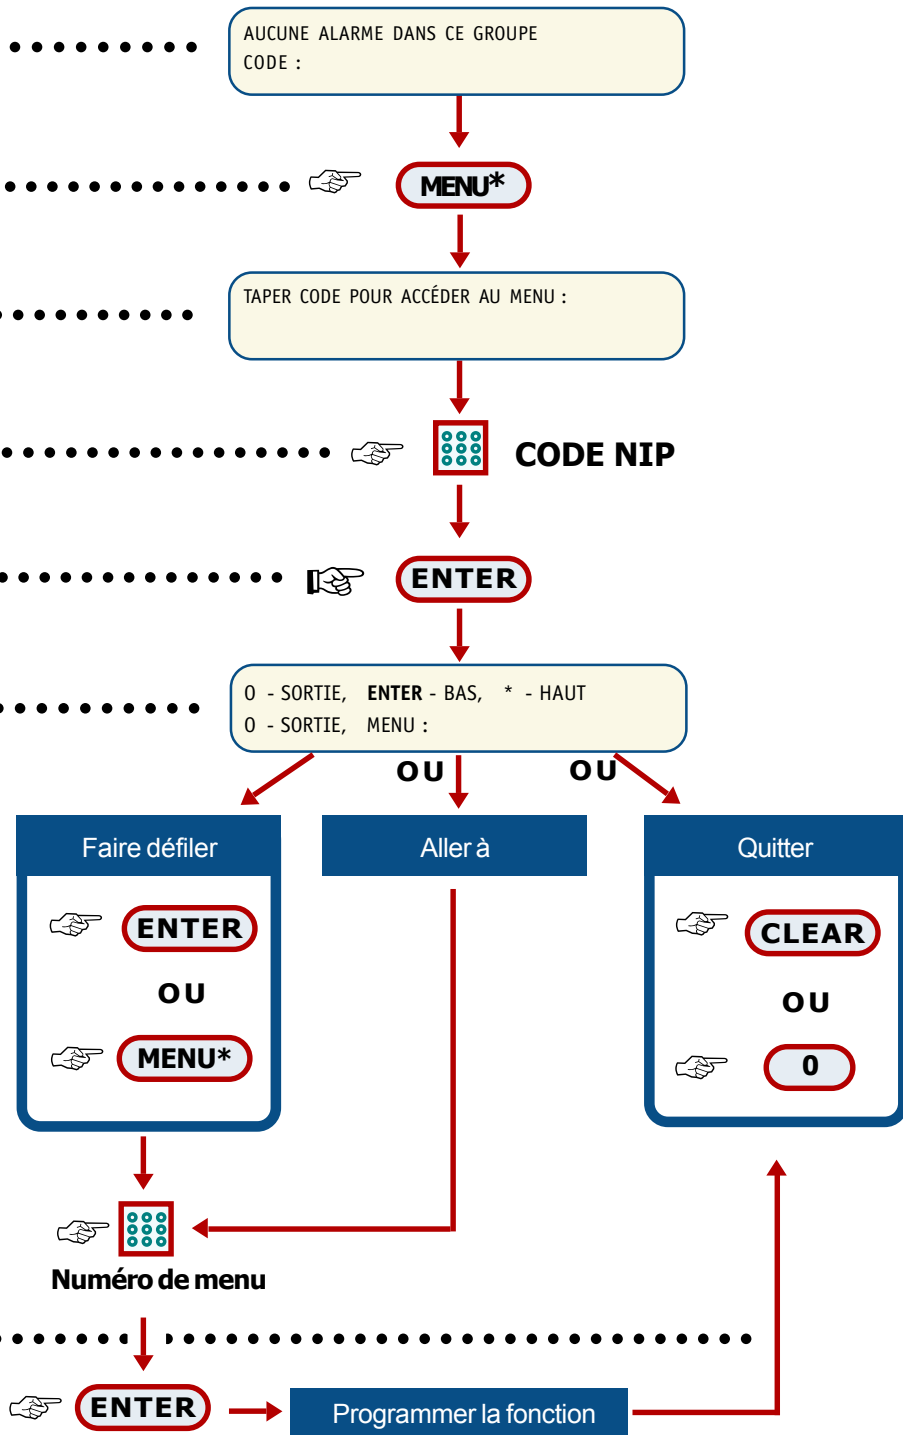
AUCUNE ALARME DANS CE GROUPE
CODE :

MENU*

TAPER CODE POUR ACCÉDER AU MENU :

CODE NIP

ENTER

0 - SORTIE, ENTER - BAS, * - HAUT
0 - SORTIE, MENU :

OU

OU

Faire défiler

ENTER

OU

MENU*

Aller à

Quitter

CLEAR

OU

0

Numéro de menu

ENTER

Programmer la fonction